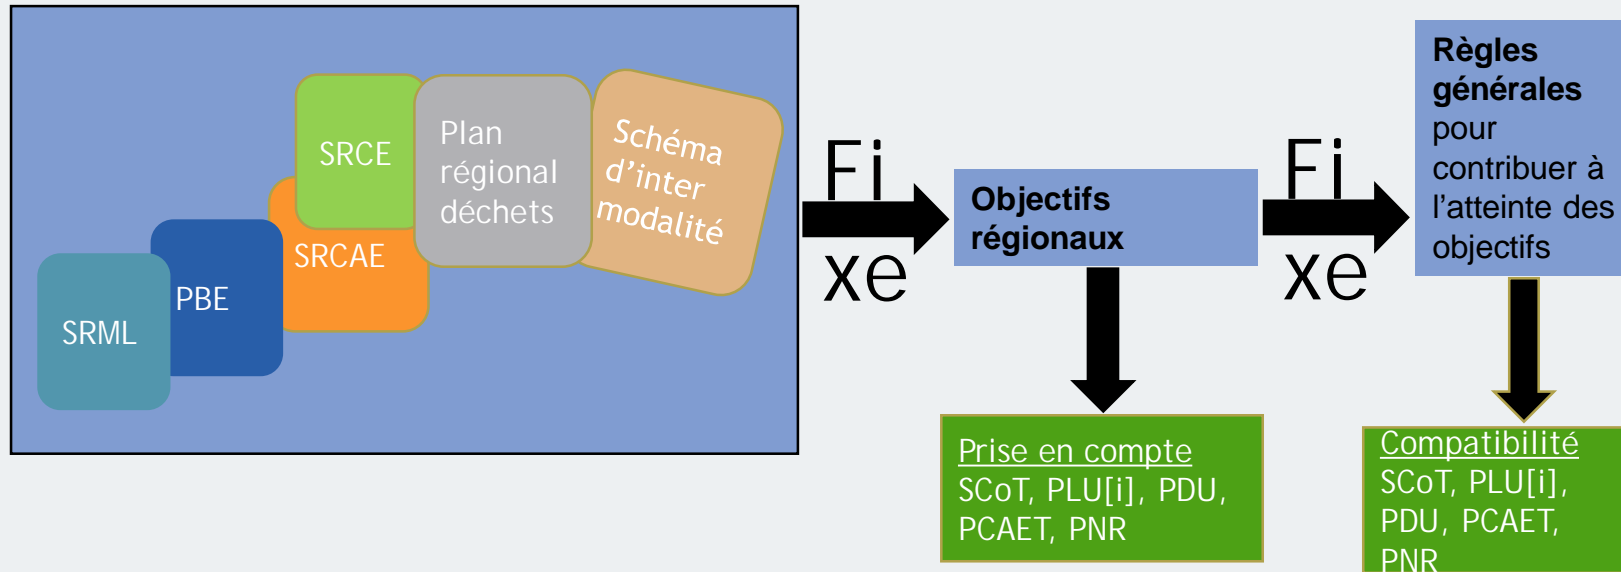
SRCE

Plan régional déchets

Schéma d'inter modalité

SRCAE

PBE

SRML

Fi xe

Objectifs régionaux

Fi xe

Règles générales pour contribuer à l'atteinte des objectifs

Prise en compte
SCoT, PLU[i], PDU, PCAET, PNR

Compatibilité
SCoT, PLU[i], PDU, PCAET, PNR